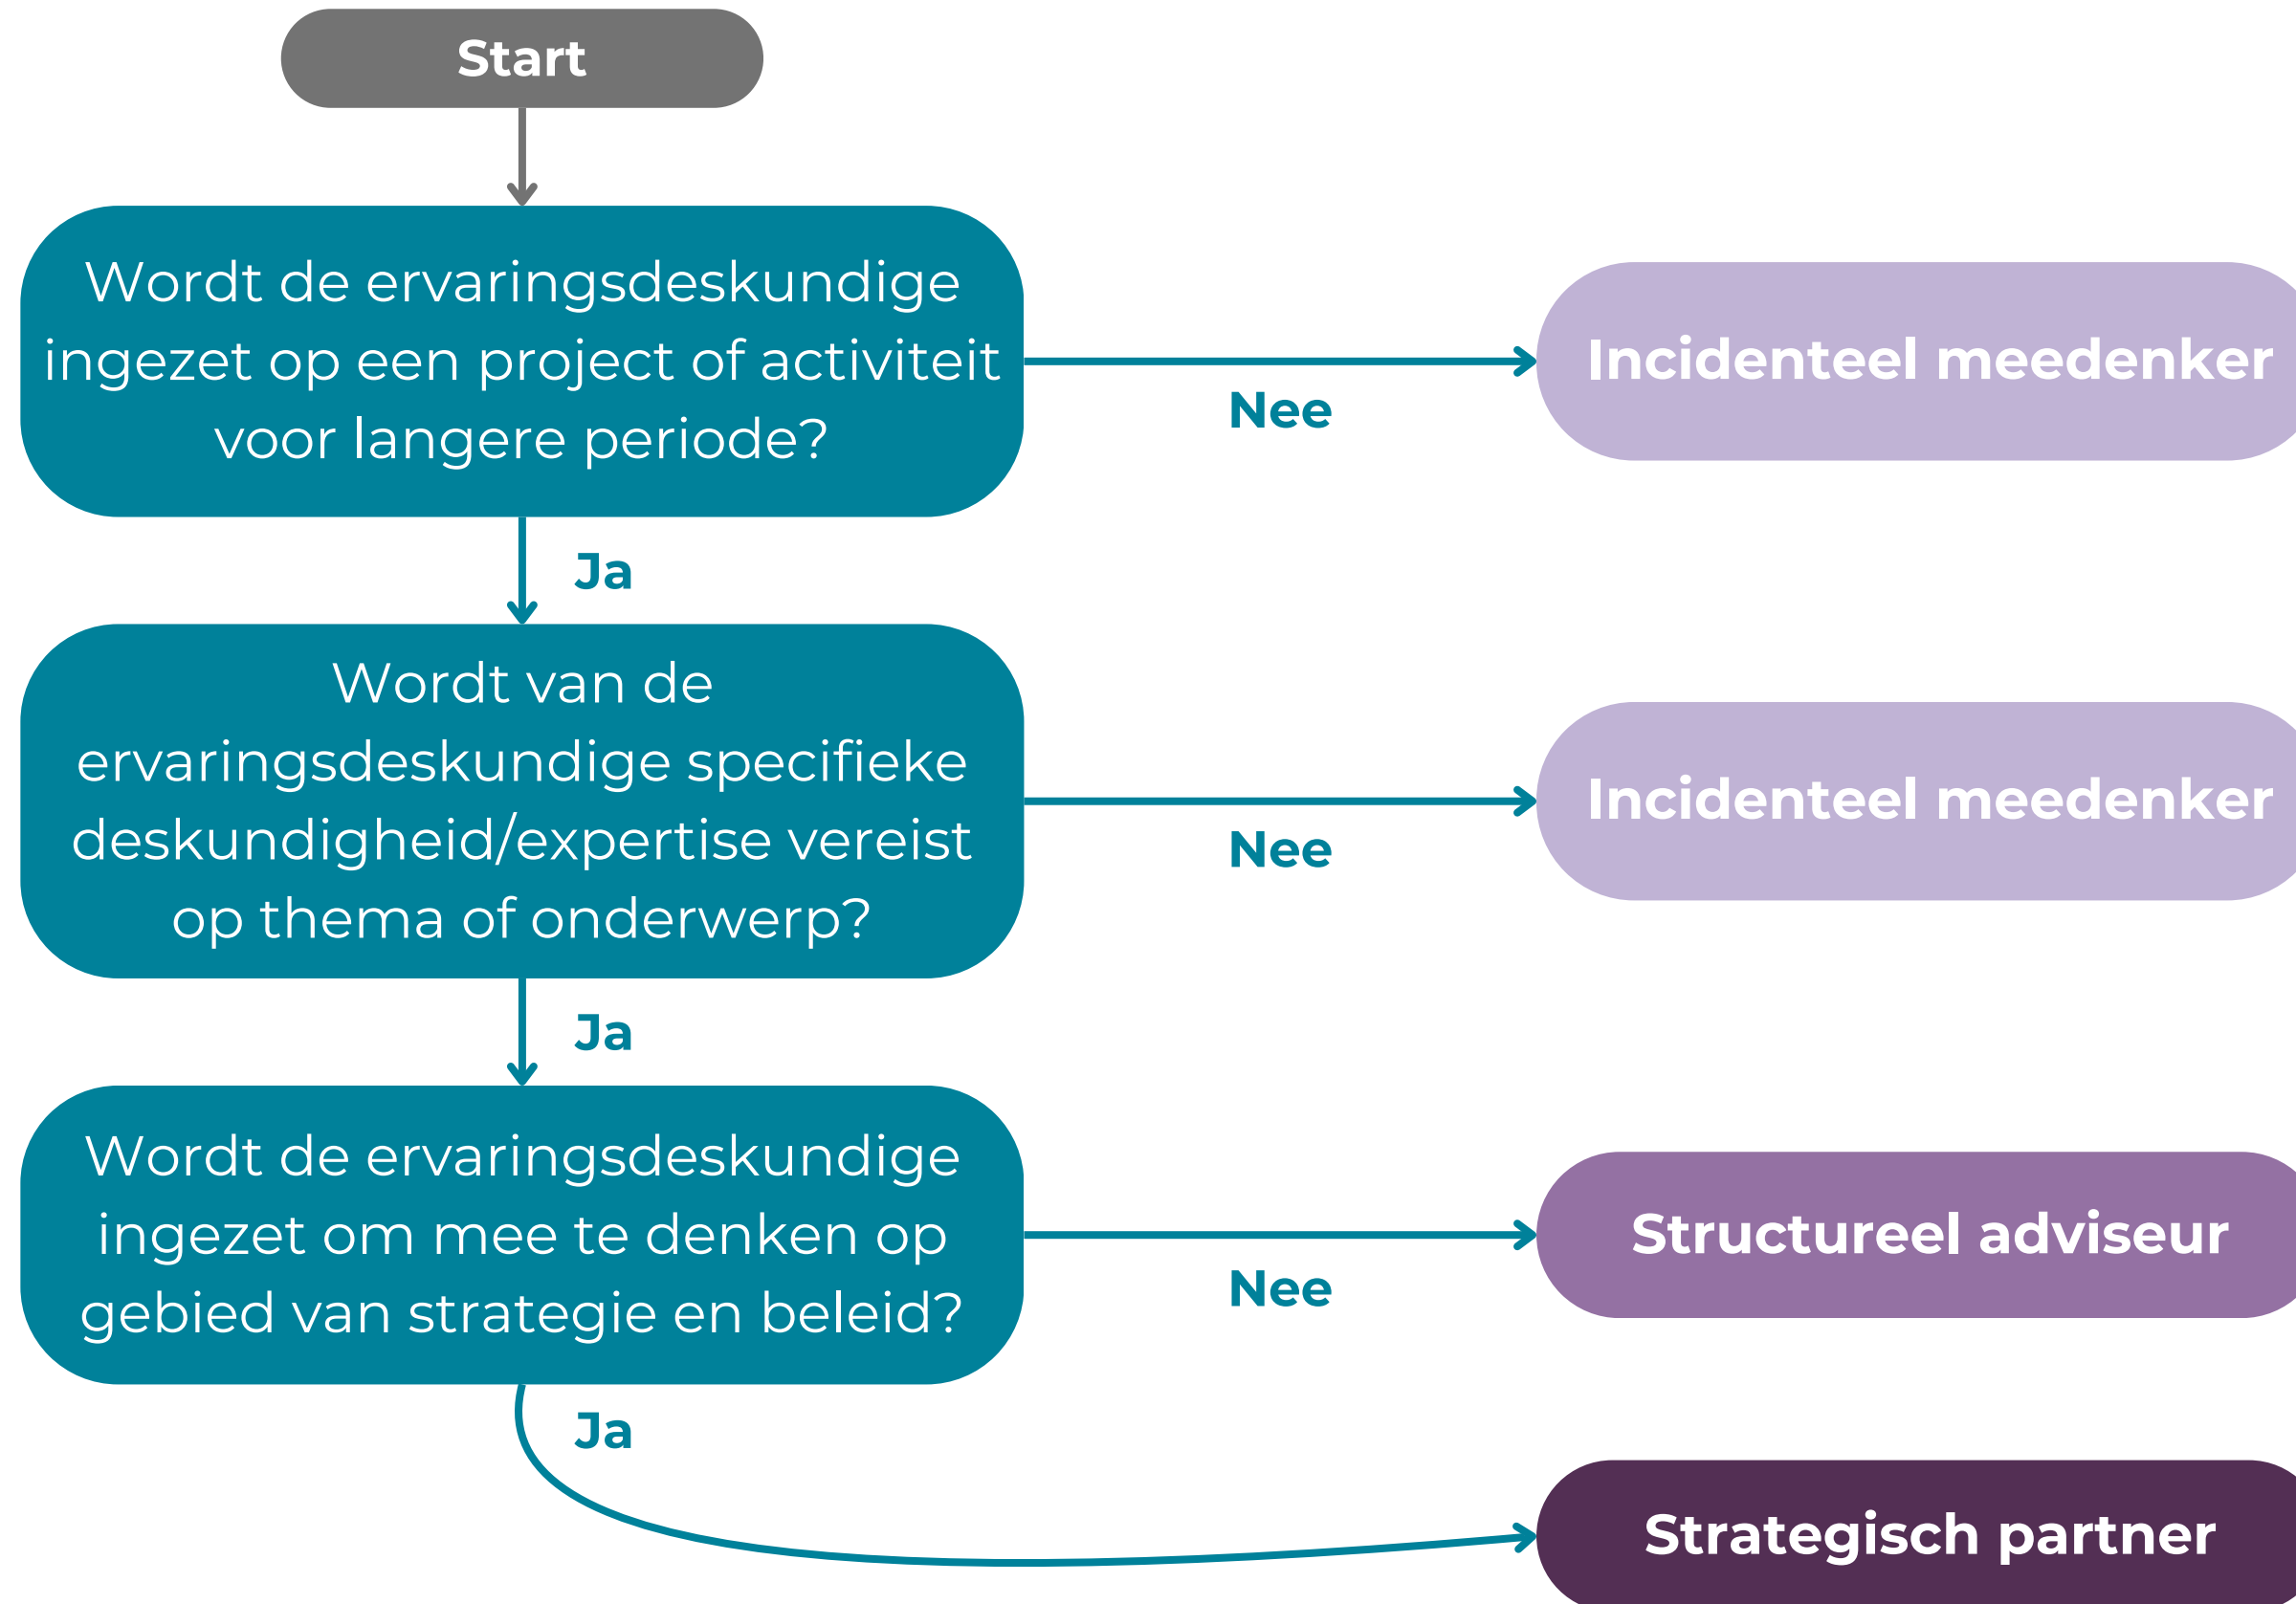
Start

Wordt de ervaringsdeskundige ingezet op een project of activiteit voor langere periode?

Nee

Incidenteel meedenker

Ja

Wordt van de ervaringsdeskundige specifieke deskundigheid/expertise vereist op thema of onderwerp?

Nee

Incidenteel meedenker

Ja

Wordt de ervaringsdeskundige ingezet om mee te denken op gebied van strategie en beleid?

Nee

Structureel adviseur

Ja

Strategisch partner